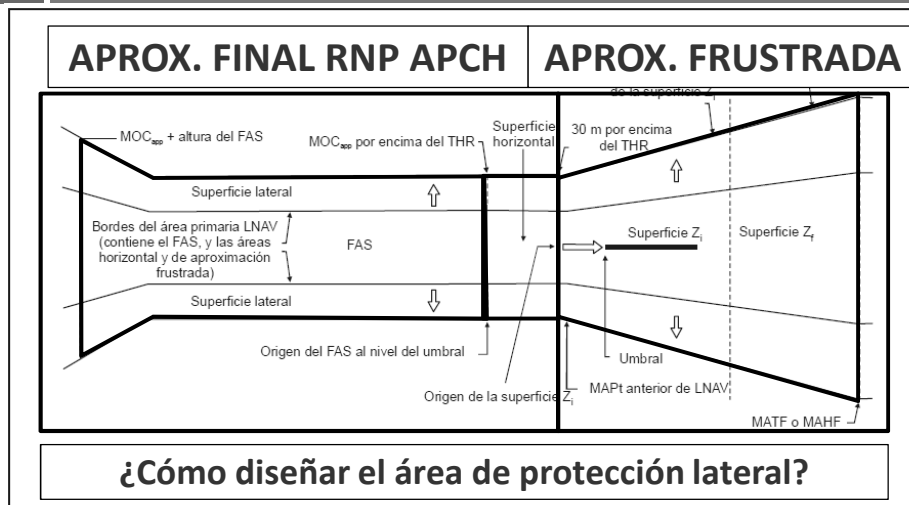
APROX. FINAL RNP APCH | APROX. FRUSTRADA

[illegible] de la superficie $Z_i$

$MOC_{app}$ + altura del FAS

$MOC_{app}$ por encima del THR

Superficie horizontal

30 m por encima del THR

Superficie lateral

Bordes del área primaria LNAV (contiene el FAS, y las áreas horizontal y de aproximación frustrada)

FAS

Superficie $Z_i$

Superficie $Z_f$

Superficie lateral

Origen del FAS al nivel del umbral

Umbral

MAPt anterior de LNAV

Origen de la superficie $Z_i$

MATF o MAHF

¿Cómo diseñar el área de protección lateral?